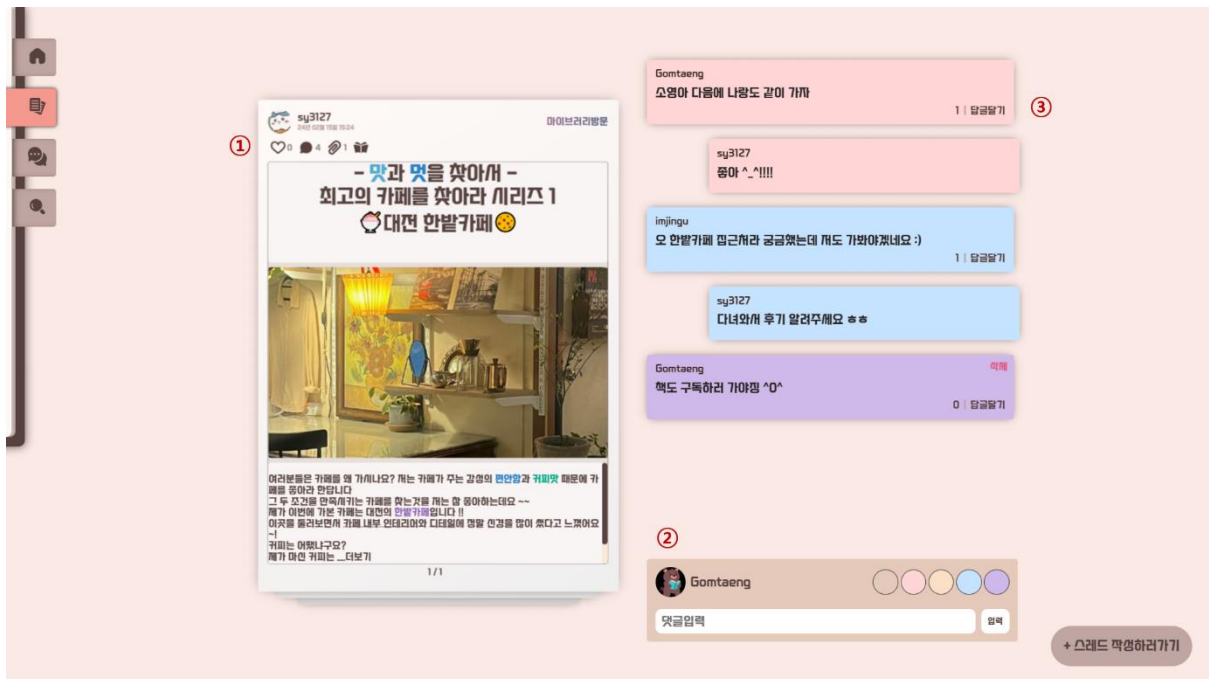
sy3127
24년 02월 15일 15:24
마이브러리방문

①

0 4 1

- 맛과 멋을 찾아서 -
최고의 카페를 찾아라 시리즈 1
대전 한밭카페

여러분들은 카페를 왜 가시나요? 저는 카페가 주는 감성의 편안함과 커피맛 때문에 카페를 좋아라 한답니다
그 두 조건을 만족시키는 카페를 찾는것을 저는 참 좋아하는데요 ~~
제가 이번에 가본 카페는 대전의 한밭카페입니다 !!
이곳을 둘러보면서 카페 내부 인테리어와 디테일에 정말 신경을 많이 썼다고 느꼈어요 ~!
커피는 어땠냐구요?
제가 마신 커피는 ...더보기

1/1

Gomtaeng
소영아 다음에 나랑도 같이 가자
1 | 답글달기

③

sy3127
좋아 ^_^!!!!

imjingu
오 한밭카페 집근처라 궁금했는데 저도 가봐야겠네요 :)
1 | 답글달기

sy3127
다녀와서 후기 알려주세요 ㅎㅎ

Gomtaeng
삭제
책도 구독하러 가야징 ^0^
0 | 답글달기

②

Gomtaeng

댓글입력
입력

+ 스레드 작성하러가기